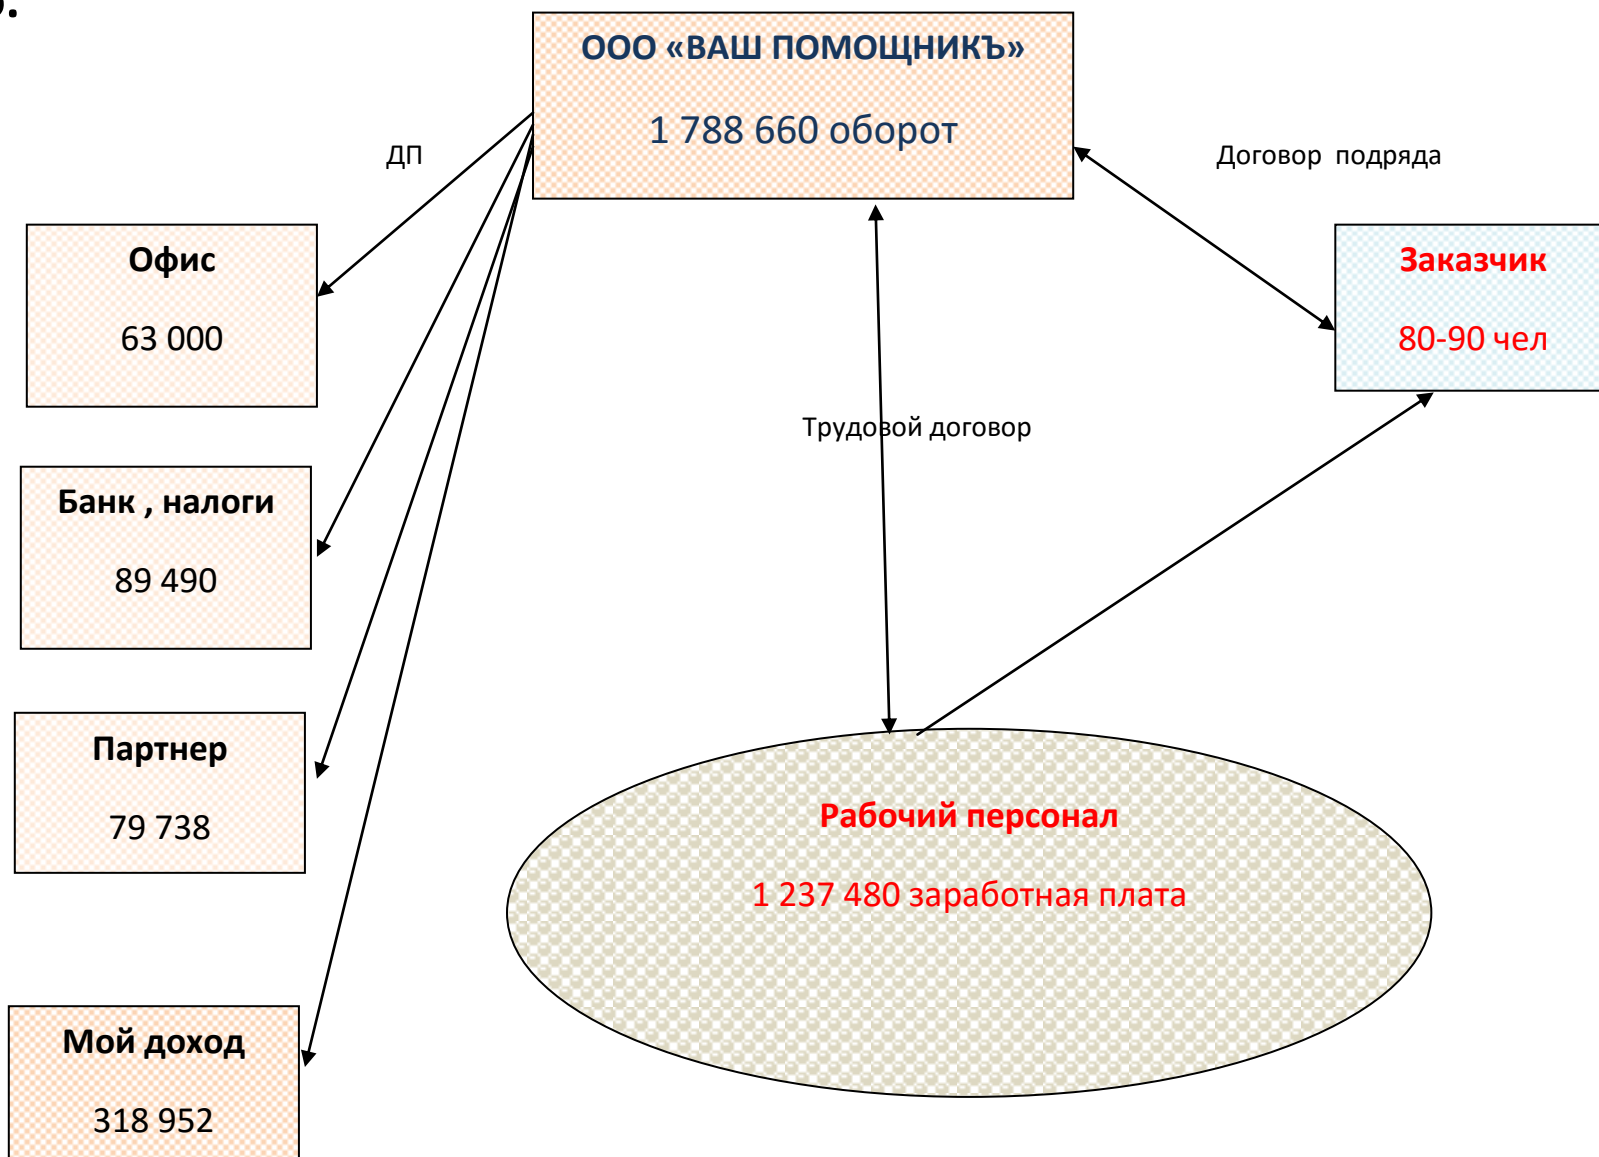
ООО «ВАШ ПОМОЩНИКЪ»

1 788 660 оборот

ДП

Договор подряда

Офис

63 000

Заказчик

80-90 чел

Трудовой договор

Банк , налоги

89 490

Партнер

79 738

Рабочий персонал

1 237 480 заработная плата

Мой доход

318 952